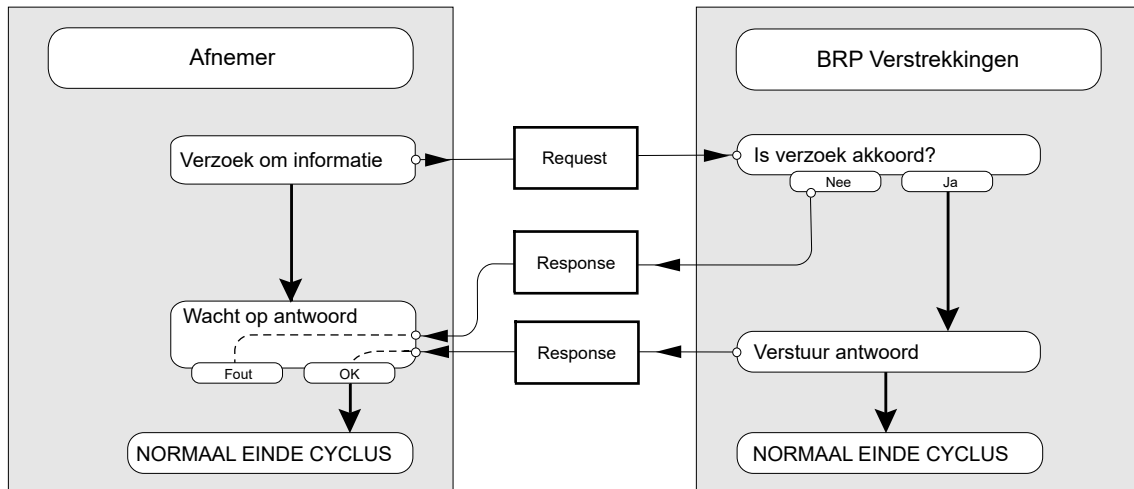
Afnemer

Verzoek om informatie

Wacht op antwoord

Fout

OK

NORMAAL EINDE CYCLUS

Request

Response

Response

BRP Verstrekkingen

Is verzoek akkoord?

Nee

Ja

Verstuur antwoord

NORMAAL EINDE CYCLUS